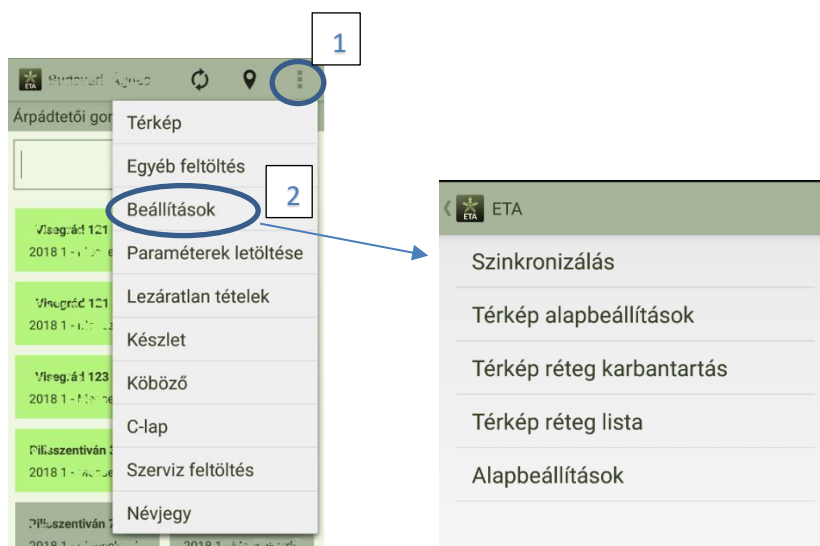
1

ETA Budavári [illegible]

Árpádtetői gor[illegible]

Térkép
Egyéb feltöltés
Beállítások
Paraméterek letöltése
Lezáratlan tételek
Készlet
Köböző
C-lap
Szerviz feltöltés
Névjegy

2

Visegrád 121
2018 1 - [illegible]

Visegrád 121
2018 1 - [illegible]

Visegrád 123
2018 1 - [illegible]

Pilisszentiván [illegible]
2018 1 - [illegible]

Pilisszentiván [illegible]
2018 1 - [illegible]

2018 1 - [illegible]

ETA

ETA

Szinkronizálás
Térkép alapbeállítások
Térkép réteg karbantartás
Térkép réteg lista
Alapbeállítások